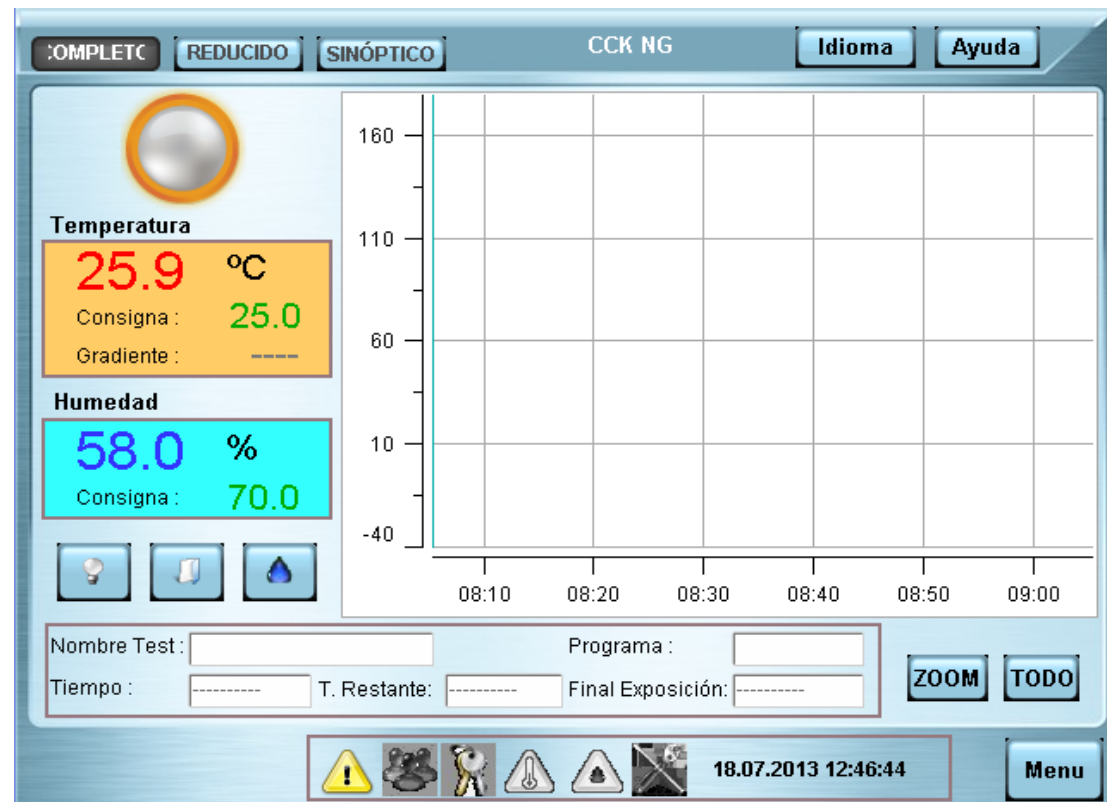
:OMPLETC REDUCIDO SINÓPTICO CCK NG Idioma Ayuda

Temperatura
25.9 ºC
Consigna : 25.0
Gradiente : ----

Humedad
58.0 %
Consigna : 70.0

160
110
60
10
-40

08:10 08:20 08:30 08:40 08:50 09:00

Nombre Test :
Programa :
Tiempo : ----------
T. Restante: ----------
Final Exposición: ----------

ZOOM TODO

18.07.2013 12:46:44

Menu